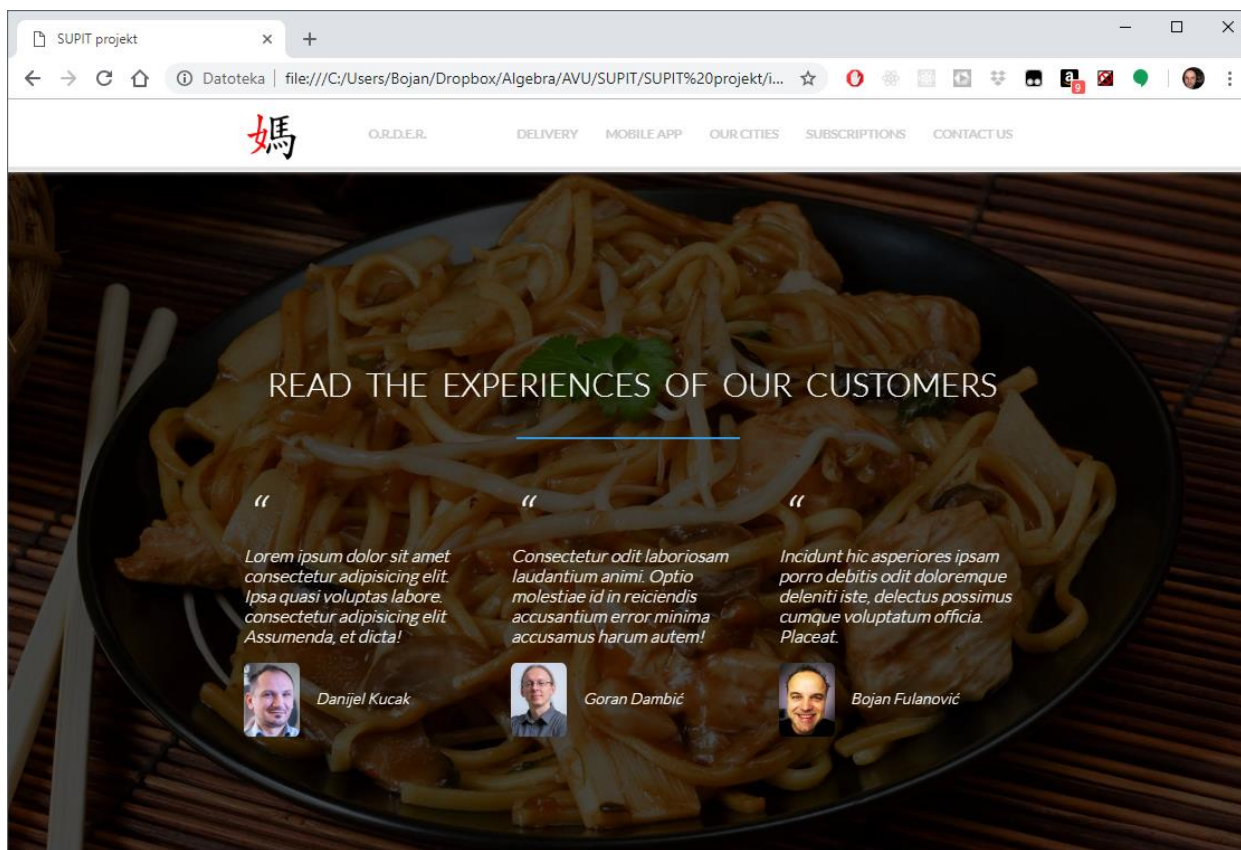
SUPIT projekt ×

Datoteka | file:///C:/Users/Bojan/Dropbox/Algebra/AVU/SUPIT/SUPIT%20projekt/i...

媽

O.R.D.E.R.

DELIVERY

MOBILE APP

OUR CITIES

SUBSCRIPTIONS

CONTACT US

READ THE EXPERIENCES OF OUR CUSTOMERS

"

Lorem ipsum dolor sit amet consectetur adipisicing elit. Ipsa quasi voluptas labore. consectetur adipisicing elit Assumenda, et dicta!

Danijel Kucak

"

Consectetur odit laboriosam laudantium animi. Optio molestiae id in reiciendis accusantium error minima accusamus harum autem!

Goran Dambić

"

Incidunt hic asperiores ipsam porro debitis odit doloremque deleniti iste, delectus possimus cumque voluptatum officia. Placeat.

Bojan Fulanović